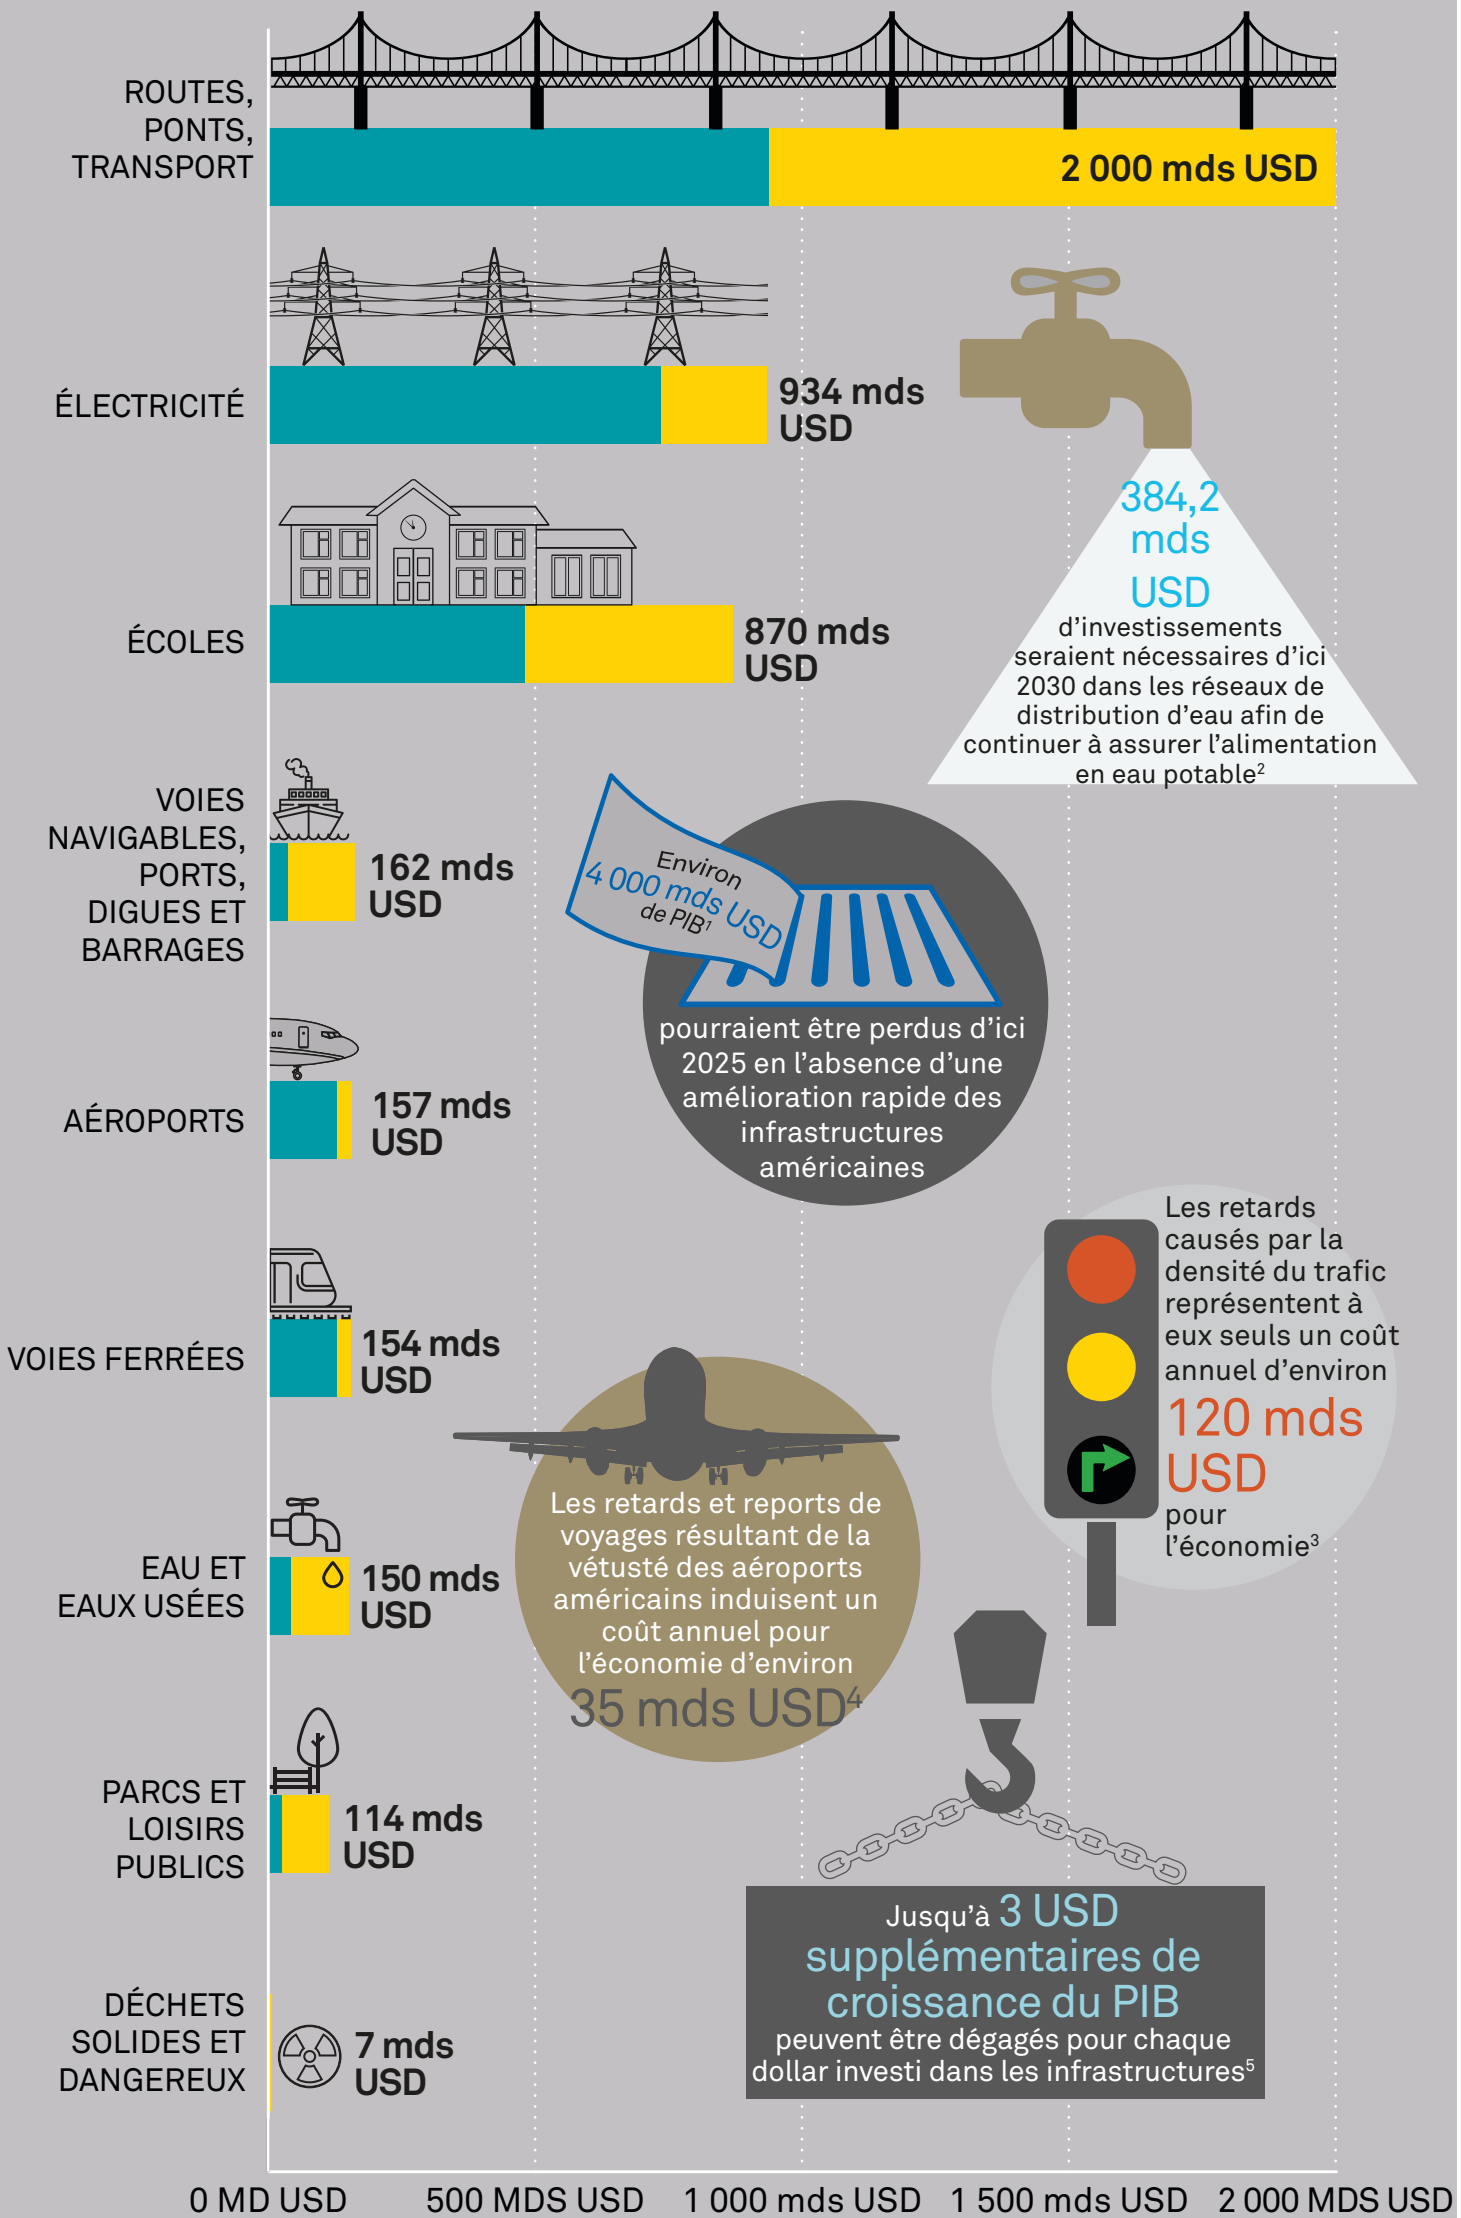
ROUTES, PONTS, TRANSPORT

2 000 mds USD

ÉLECTRICITÉ

934 mds USD

384,2 mds USD d'investissements seraient nécessaires d'ici 2030 dans les réseaux de distribution d'eau afin de continuer à assurer l'alimentation en eau potable$^2$

ÉCOLES

870 mds USD

VOIES NAVIGABLES, PORTS, DIGUES ET BARRAGES

162 mds USD

Environ 4 000 mds USD de PIB$^1$

pourraient être perdus d'ici 2025 en l'absence d'une amélioration rapide des infrastructures américaines

AÉROPORTS

157 mds USD

VOIES FERRÉES

154 mds USD

Les retards causés par la densité du trafic représentent à eux seuls un coût annuel d'environ 120 mds USD pour l'économie$^3$

Les retards et reports de voyages résultant de la vétusté des aéroports américains induisent un coût annuel pour l'économie d'environ 35 mds USD$^4$

EAU ET EAUX USÉES

150 mds USD

PARCS ET LOISIRS PUBLICS

114 mds USD

Jusqu'à 3 USD supplémentaires de croissance du PIB peuvent être dégagés pour chaque dollar investi dans les infrastructures$^5$

DÉCHETS SOLIDES ET DANGEREUX

7 mds USD

0 MD USD 500 MDS USD 1 000 mds USD 1 500 mds USD 2 000 MDS USD